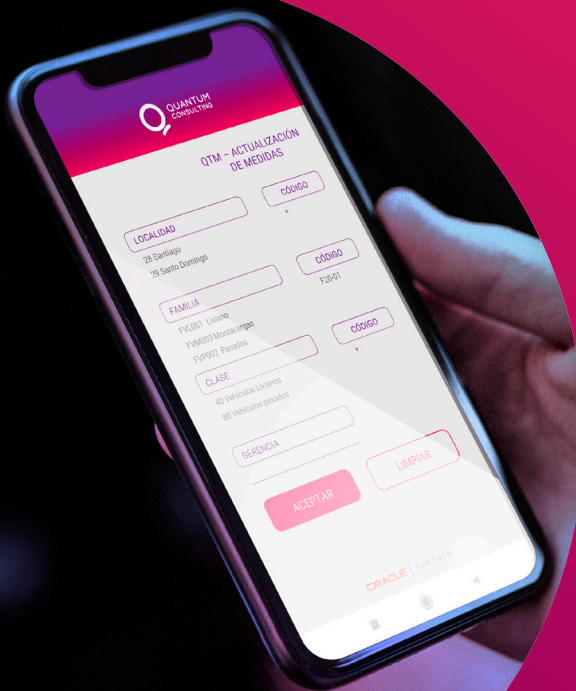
QUANTUM CONSULTING

QTM – ACTUALIZACIÓN DE MEDIDAS

CÓDIGO

LOCALIDAD

28 Santiago

29 Santo Domingo

CÓDIGO

F20-01

FAMILIA

FVL001 Liviano

FVM003 Montacargas

FVP002 Pesados

CÓDIGO

CLASE

40 Vehículos Livianos

80 Vehículos pesados

GERENCIA

LIMPIAR

ACEPTAR

ORACLE | PARTNER